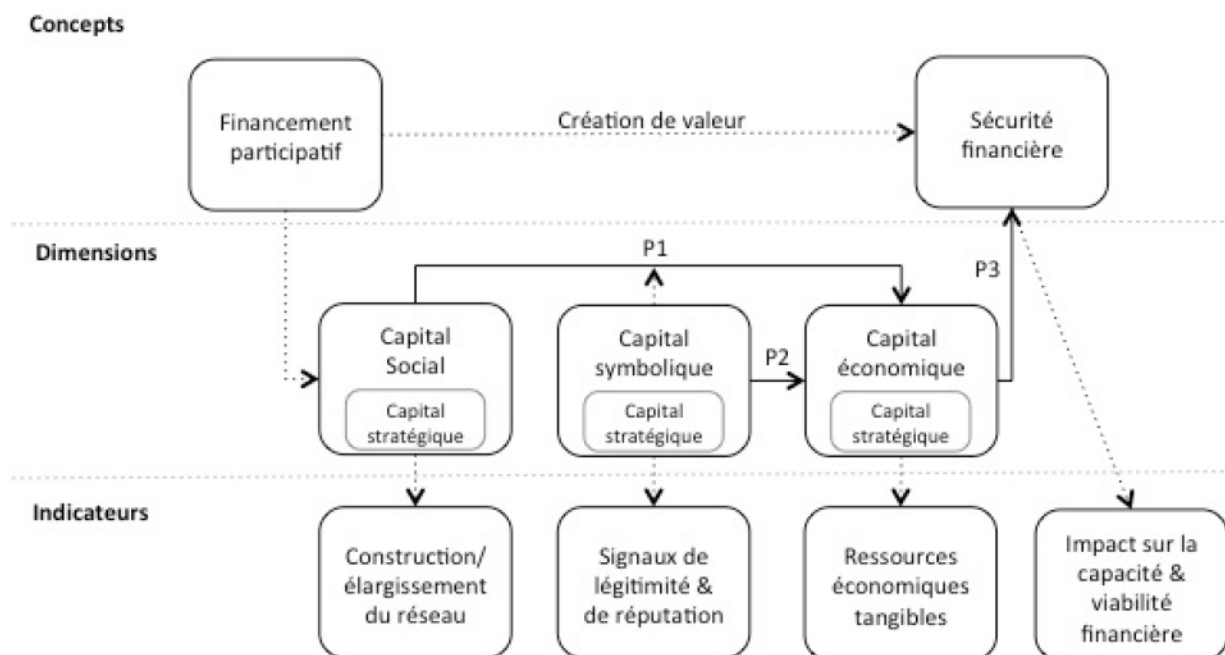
Concepts

Financement participatif

Création de valeur

Sécurité financière

Dimensions

P1

P3

Capital Social

Capital stratégique

Capital symbolique

Capital stratégique

P2

Capital économique

Capital stratégique

Indicateurs

Construction/ élargissement du réseau

Signaux de légitimité & de réputation

Ressources économiques tangibles

Impact sur la capacité & viabilité financière